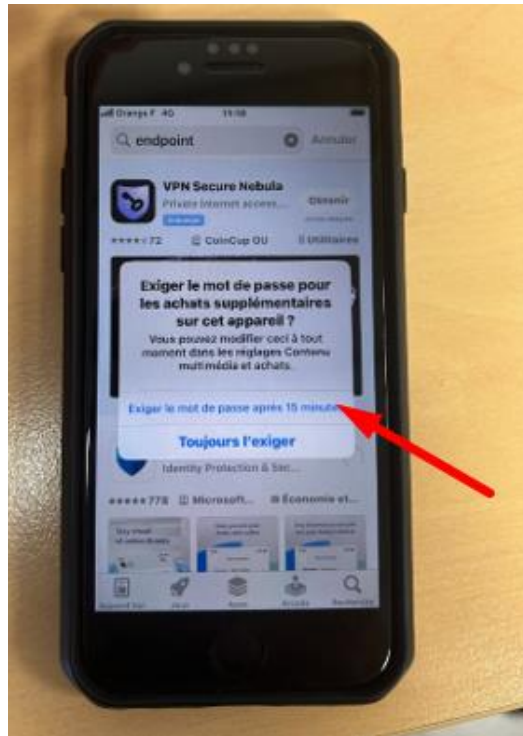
Orange F 4G
11:18
endpoint
Annuler
VPN Secure Nebula
Private internet access...
Obtenir
72
CoinCup OU
Utilitaires
Exiger le mot de passe pour les achats supplémentaires sur cet appareil ?
Vous pouvez modifier ceci à tout moment dans les réglages Contenu multimédia et achats.
Exiger le mot de passe après 15 minutes
Toujours l'exiger
Identity Protection & Sec...
778
Microsoft...
Économie et...
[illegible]
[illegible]
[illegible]
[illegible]
Rechercher